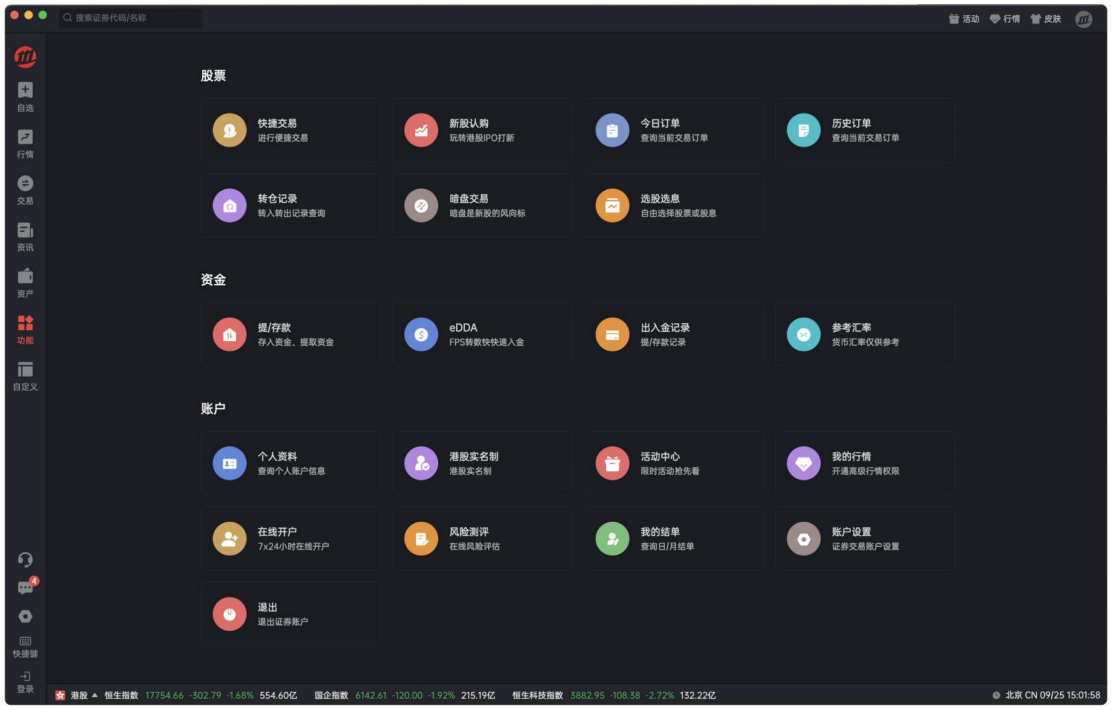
搜索证券代码/名称

活动 行情 皮肤

自选
行情
交易
资讯
资产
功能
自定义

股票

快捷交易
进行便捷交易

新股认购
玩转港股IPO打新

今日订单
查询当前交易订单

历史订单
查询当前交易订单

转仓记录
转入转出记录查询

暗盘交易
暗盘是新股的风向标

选股选息
自由选择股票或股息

资金

提/存款
存入资金、提取资金

eDDA
FPS转数快快速入金

出入金记录
提/存款记录

参考汇率
货币汇率仅供参考

账户

个人资料
查询个人账户信息

港股实名制
港股实名制

活动中心
限时活动抢先看

我的行情
开通高级行情权限

在线开户
7x24小时在线开户

风险测评
在线风险评估

我的结单
查询日/月结单

账户设置
证券交易账户设置

退出
退出证券账户

4
快捷键
登录

港股 恒生指数 17754.66 -302.79 -1.68% 554.60亿 国企指数 6142.61 -120.00 -1.92% 215.19亿 恒生科技指数 3882.95 -108.38 -2.72% 132.22亿

北京 CN 09/25 15:01:58